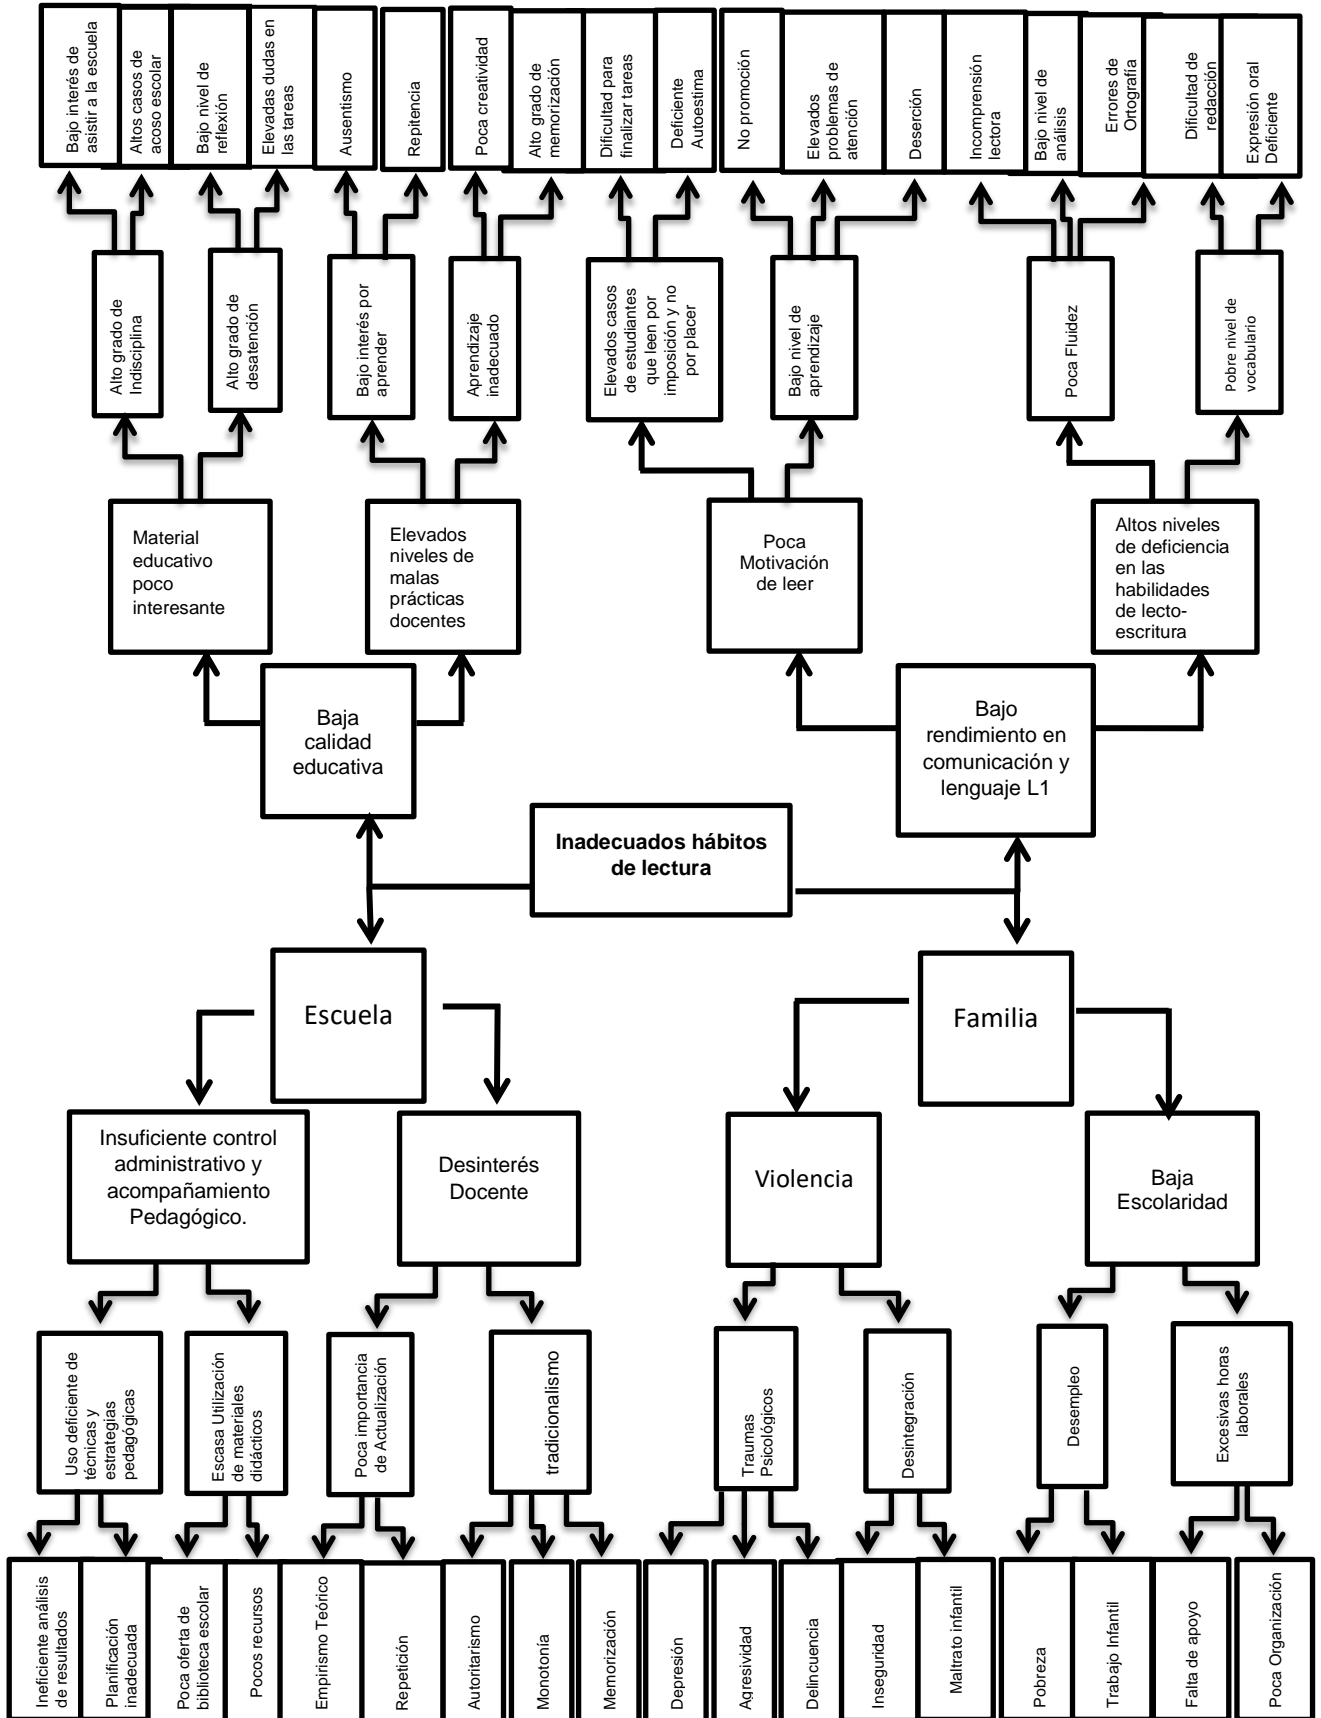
Bajo interés de asistir a la escuela

Altos casos de acoso escolar

Bajo nivel de reflexión

Elevadas dudas en las tareas

Ausentismo

Repitencia

Poca creatividad

Alto grado de memorización

Dificultad para finalizar tareas

Deficiente Autoestima

No promoción

Elevados problemas de atención

Deserción

Incomprensión lectora

Bajo nivel de análisis

Errores de Ortografía

Dificultad de redacción

Expresión oral Deficiente

Alto grado de Indisciplina

Alto grado de desatención

Bajo interés por aprender

Aprendizaje inadecuado

Elevados casos de estudiantes que leen por imposición y no por placer

Bajo nivel de aprendizaje

Poca Fluidez

Pobre nivel de vocabulario

Material educativo poco interesante

Elevados niveles de malas prácticas docentes

Poca Motivación de leer

Altos niveles de deficiencia en las habilidades de lecto-escritura

Baja calidad educativa

Bajo rendimiento en comunicación y lenguaje L1

Inadecuados hábitos de lectura

Escuela

Familia

Insuficiente control administrativo y acompañamiento Pedagógico.

Desinterés Docente

Violencia

Baja Escolaridad

Uso deficiente de técnicas y estrategias pedagógicas

Escasa Utilización de materiales didácticos

Poca importancia de Actualización

tradicionalismo

Traumas Psicológicos

Desintegración

Desempleo

Excesivas horas laborales

Ineficiente análisis de resultados

Planificación inadecuada

Poca oferta de biblioteca escolar

Pocos recursos

Empirismo Teórico

Repetición

Autoritarismo

Monotonía

Memorización

Depresión

Agresividad

Delincuencia

Inseguridad

Maltrato infantil

Pobreza

Trabajo Infantil

Falta de apoyo

Poca Organización